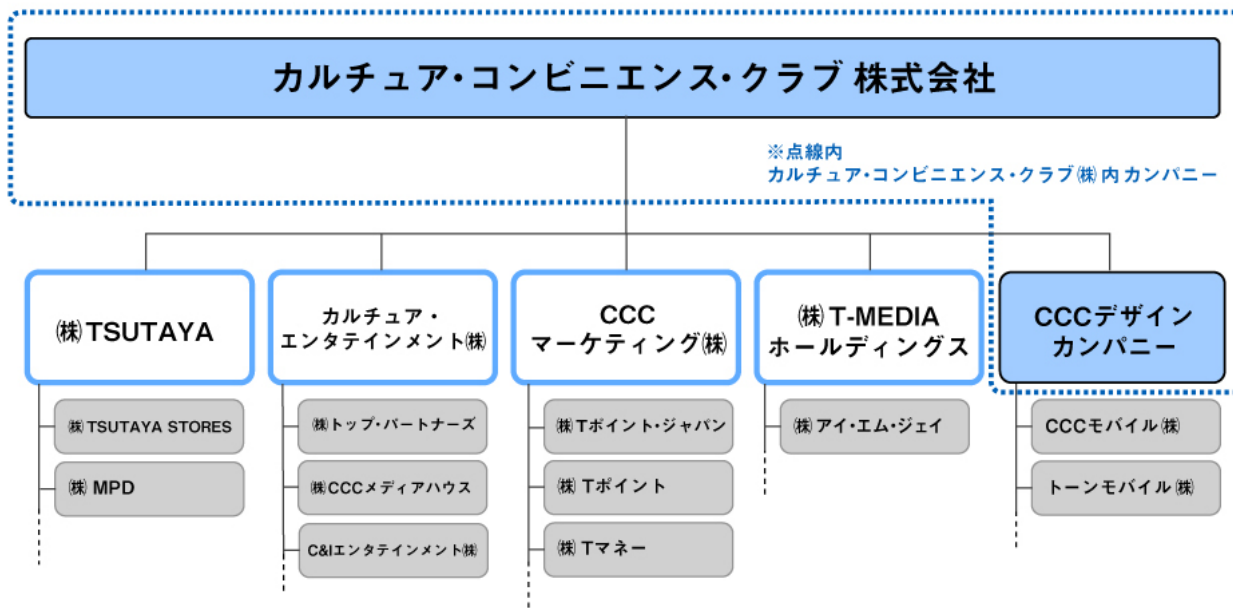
カルチュア・コンビニエンス・クラブ 株式会社

※点線内
カルチュア・コンビニエンス・クラブ㈱内カンパニー

㈱TSUTAYA

カルチュア・エンタテインメント㈱

CCC マーケティング㈱

㈱T-MEDIA ホールディングス

CCCデザイン カンパニー

㈱TSUTAYA STORES

㈱ MPD

㈱トップ・パートナーズ

㈱CCCメディアハウス

C&Iエンタテインメント㈱

㈱Tポイント・ジャパン

㈱ Tポイント

㈱ Tマネー

㈱アイ・エム・ジェイ

CCCモバイル㈱

トーンモバイル㈱